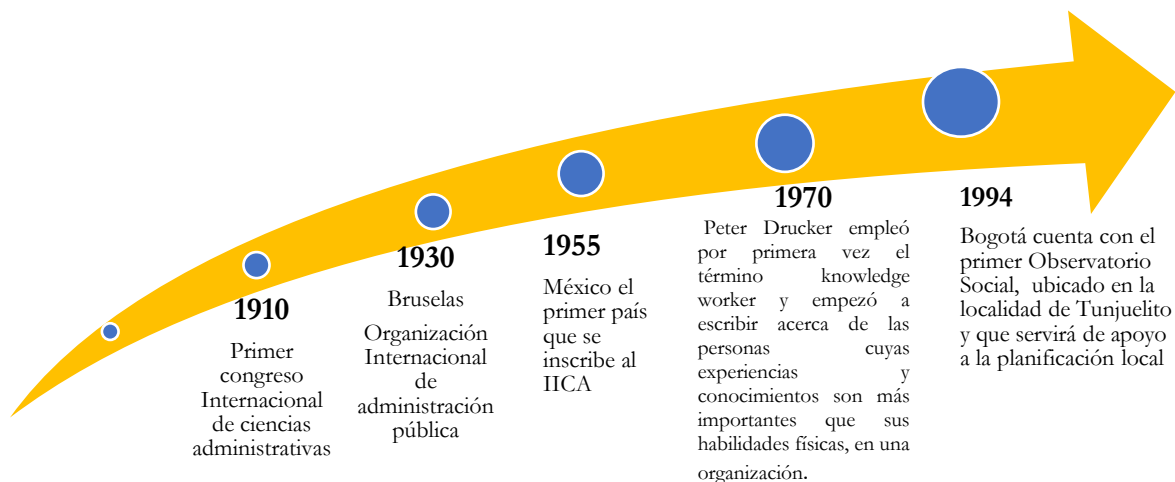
1910

Primer congreso Internacional de ciencias administrativas

1930

Bruselas

Organización Internacional de administración pública

1955

México el primer país que se inscribe al IICA

1970

Peter Drucker empleó por primera vez el término knowledge worker y empezó a escribir acerca de las personas cuyas experiencias y conocimientos son más importantes que sus habilidades físicas, en una organización.

1994

Bogotá cuenta con el primer Observatorio Social, ubicado en la localidad de Tunjuelito y que servirá de apoyo a la planificación local